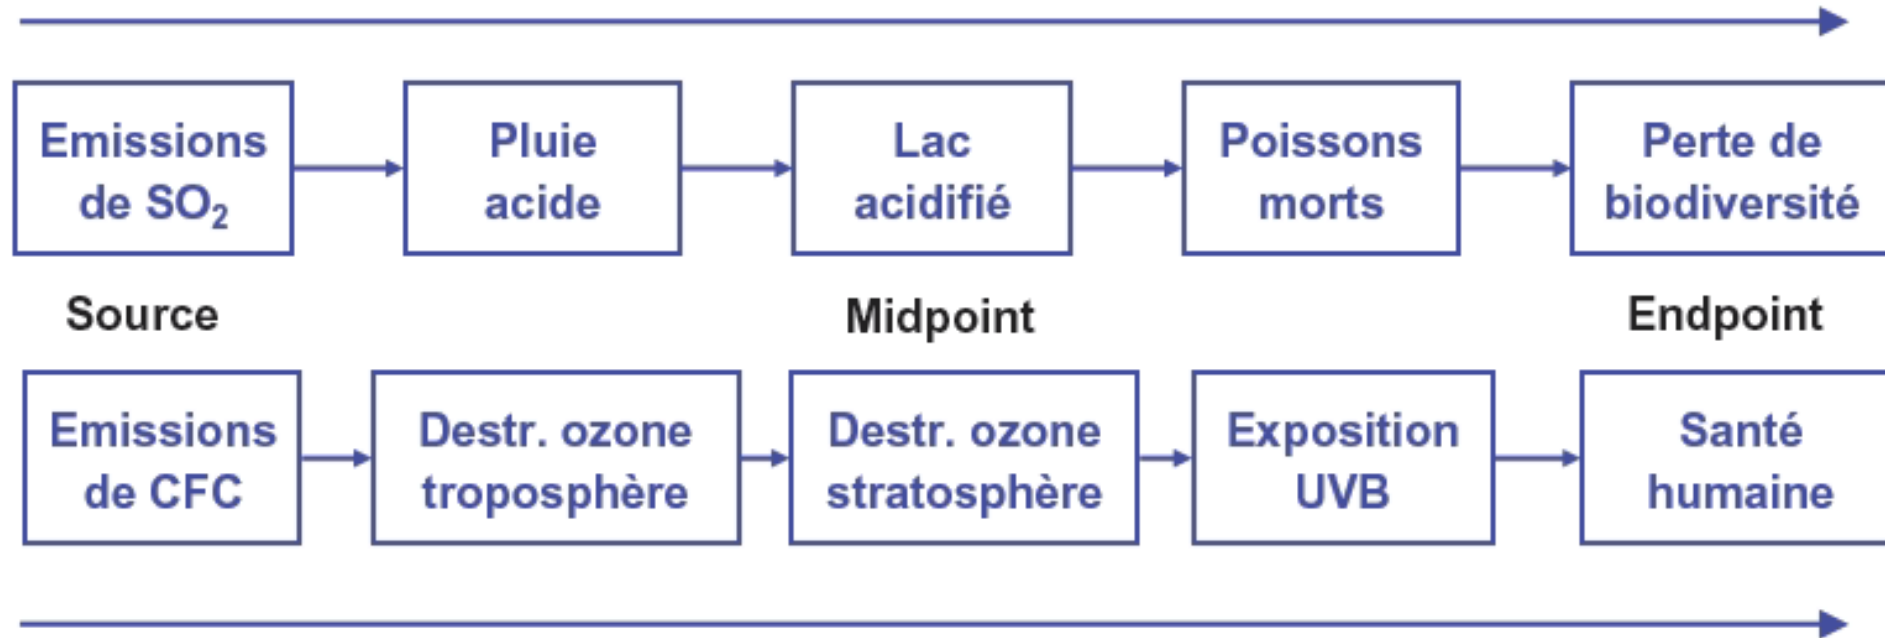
Emissions de $SO_2$

Pluie acide

Lac acidifié

Poissons morts

Perte de biodiversité

Source

Midpoint

Endpoint

Emissions de CFC

Destr. ozone troposphère

Destr. ozone stratosphère

Exposition UVB

Santé humaine